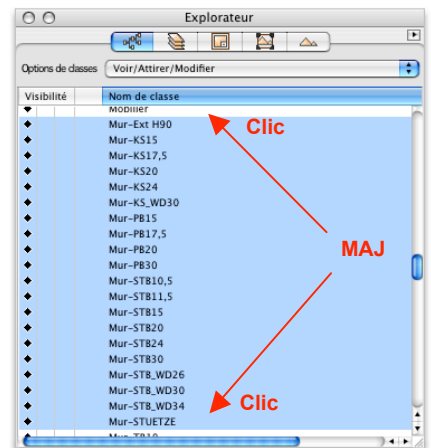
Explorateur

Options de classes Voir/Attirer/Modifier

| Visibilité | Nom de classe |
|---|---|
| | Mobilier |
| | Mur-Ext H90 |
| | Mur-KS15 |
| | Mur-KS17,5 |
| | Mur-KS20 |
| | Mur-KS24 |
| | Mur-KS_WD30 |
| | Mur-PB15 |
| | Mur-PB17,5 |
| | Mur-PB20 |
| | Mur-PB30 |
| | Mur-STB10,5 |
| | Mur-STB11,5 |
| | Mur-STB15 |
| | Mur-STB20 |
| | Mur-STB24 |
| | Mur-STB30 |
| | Mur-STB_WD26 |
| | Mur-STB_WD30 |
| | Mur-STB_WD34 |
| | Mur-STUETZE |

Clic

MAJ

Clic